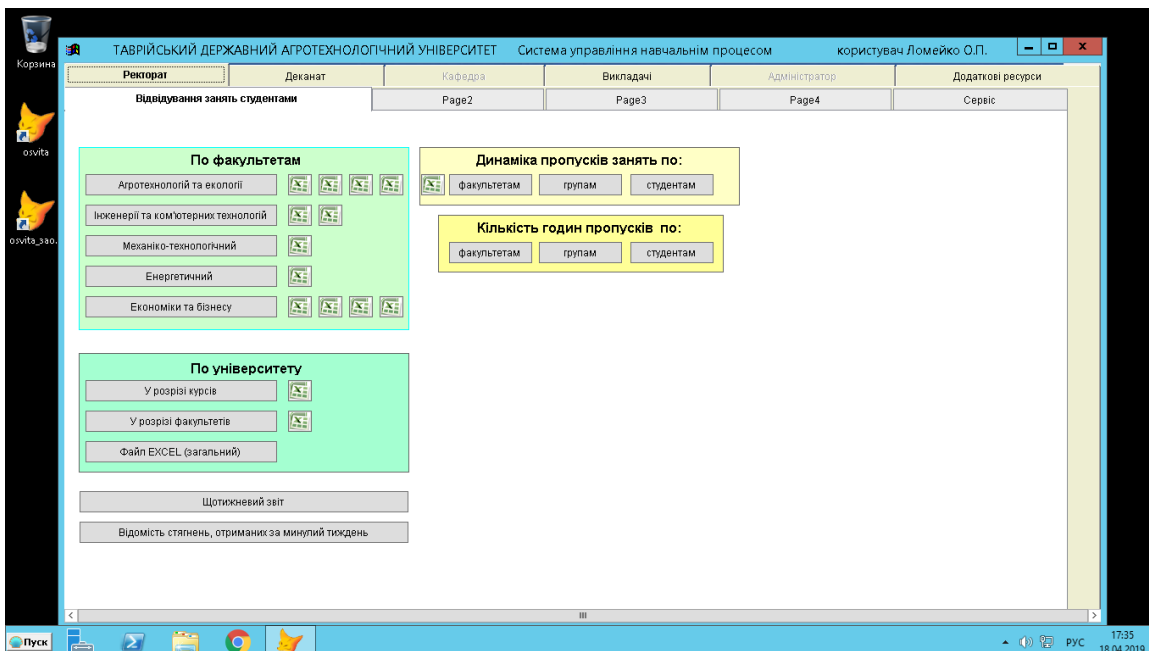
Корзина

osvita

osvita_zao.

ТАВРІЙСЬКИЙ ДЕРЖАВНИЙ АГРОТЕХНОЛОГІЧНИЙ УНІВЕРСИТЕТ Система управління навчальним процесом користувач Ломейко О.П.

Ректорат | Деканат | Кафедра | Викладачі | Адміністратор | Додаткові ресурси

Відвідування занять студентами | Page2 | Page3 | Page4 | Сервіс

По факультетам

Агротехнологій та екології

Інженерії та комп'ютерних технологій

Механіко-технологічний

Енергетичний

Економіки та бізнесу

Динаміка пропусків занять по:

факультетам | групам | студентам

Кількість годин пропусків по:

факультетам | групам | студентам

По університету

У розрізі курсів

У розрізі факультетів

Файл EXCEL (загальний)

Щотижневий звіт

Відомість стягнень, отриманих за минулий тиждень

Пуск

РУС 17:35 18.04.2019